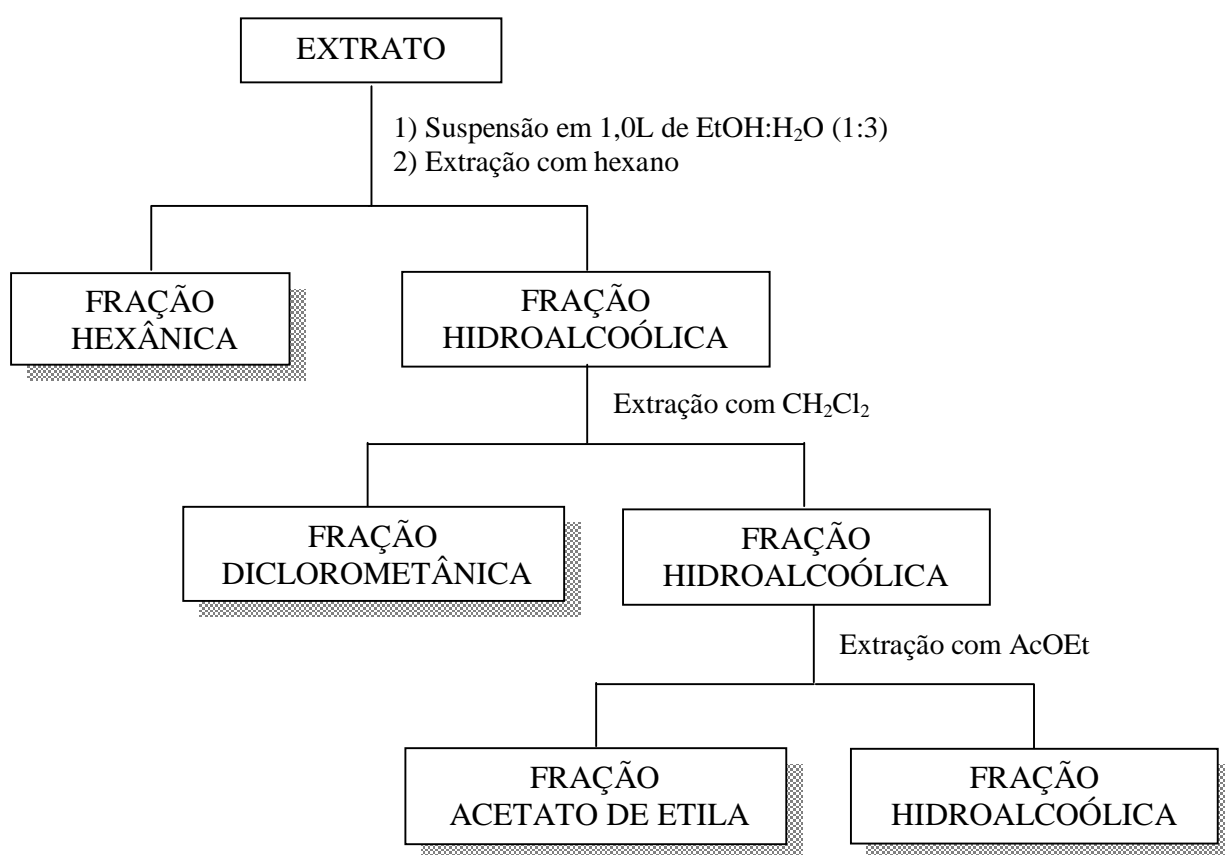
EXTRATO

1) Suspensão em 1,0L de EtOH:$H_2O$ (1:3)
2) Extração com hexano

FRAÇÃO HEXÂNICA

FRAÇÃO HIDROALCOÓLICA

Extração com $CH_2Cl_2$

FRAÇÃO DICLOROMETÂNICA

FRAÇÃO HIDROALCOÓLICA

Extração com AcOEt

FRAÇÃO ACETATO DE ETILA

FRAÇÃO HIDROALCOÓLICA